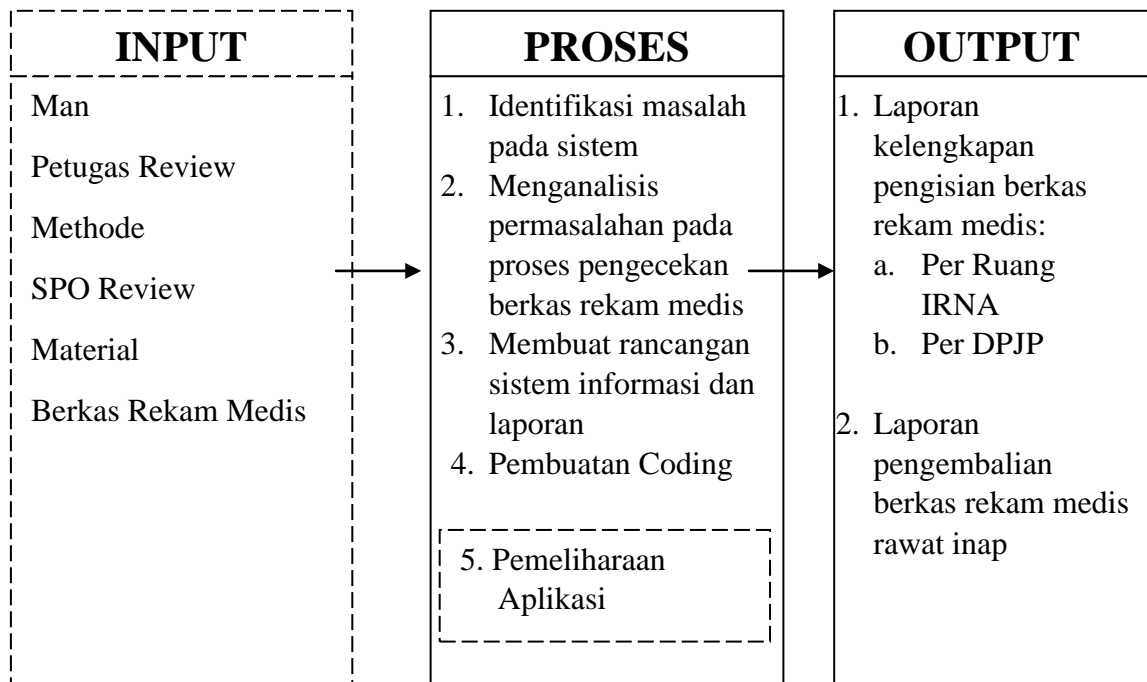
INPUT

Man

Petugas Review

Methode

SPO Review

Material

Berkas Rekam Medis

PROSES

1. Identifikasi masalah pada sistem
2. Menganalisis permasalahan pada proses pengecekan berkas rekam medis
3. Membuat rancangan sistem informasi dan laporan
4. Pembuatan Coding

5. Pemeliharaan Aplikasi

OUTPUT

1. Laporan kelengkapan pengisian berkas rekam medis:
a. Per Ruang IRNA
b. Per DPJP

2. Laporan pengembalian berkas rekam medis rawat inap